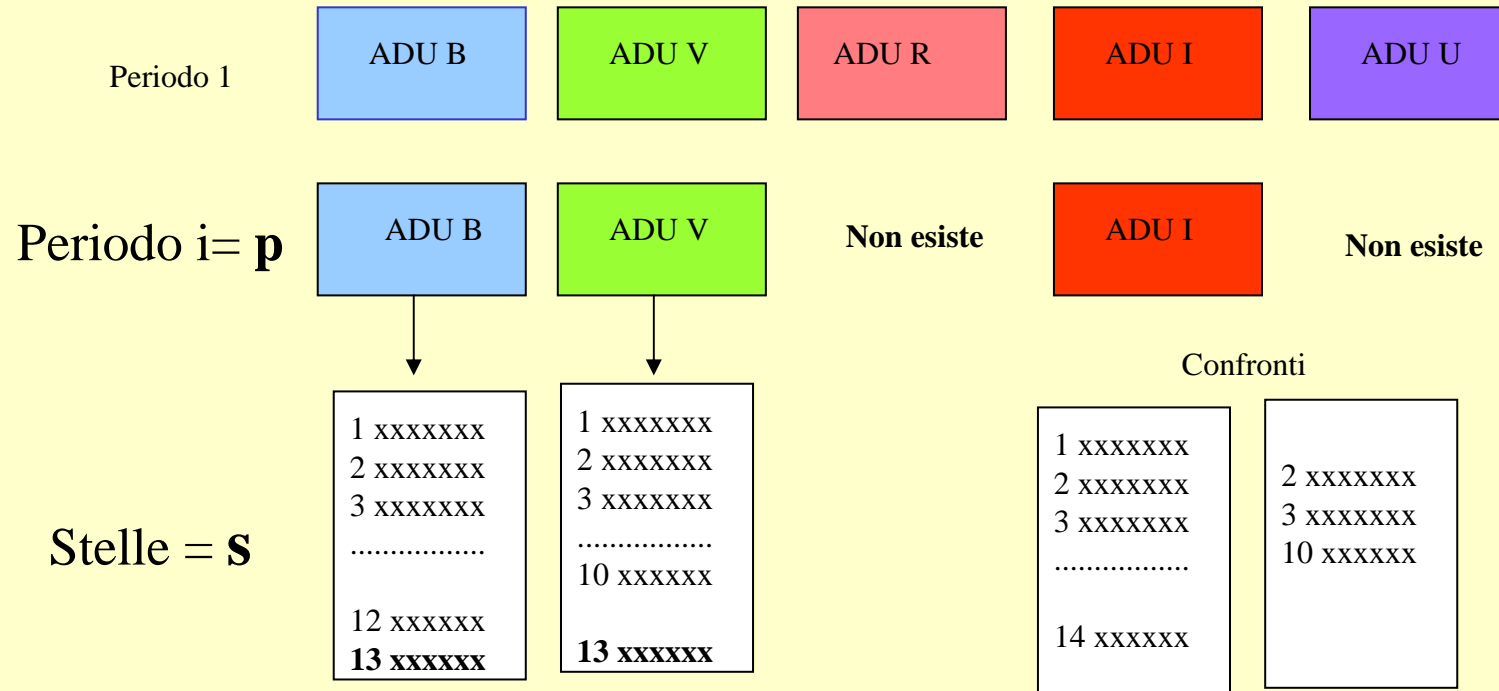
Periodo 1

ADU B

ADU V

ADU R

ADU I

ADU U

Periodo i= **p**

ADU B

ADU V

**Non esiste**

ADU I

**Non esiste**

Stelle = **s**

1 xxxxxxx
2 xxxxxxx
3 xxxxxxx
................
12 xxxxxx
**13 xxxxxx**

1 xxxxxxx
2 xxxxxxx
3 xxxxxxx
................
10 xxxxxx
**13 xxxxxx**

Confronti

1 xxxxxxx
2 xxxxxxx
3 xxxxxxx
................
14 xxxxxx

2 xxxxxxx
3 xxxxxxx
10 xxxxxx